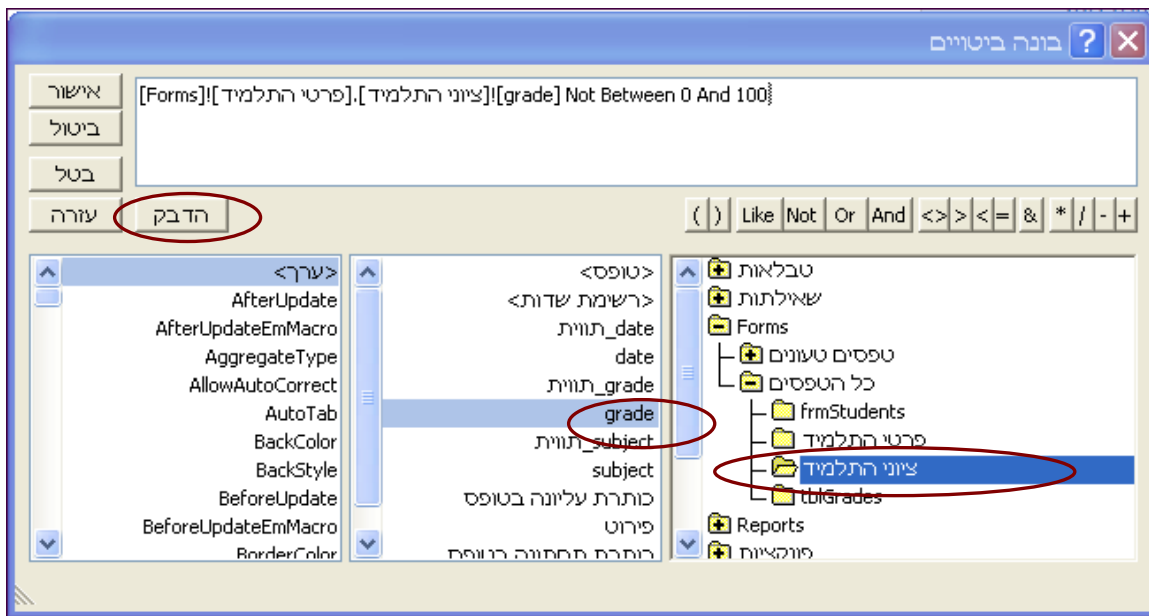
בונה ביטויים

[Forms]![פרטי התלמיד].[ציוני התלמיד]![grade] Not Between 0 And 100

אישור
ביטול
בטל
עזרה
הדבק

( ) Like Not Or And <> > < = & * / - +

<ערך>
AfterUpdate
AfterUpdateEmMacro
AggregateType
AllowAutoCorrect
AutoTab
BackColor
BackStyle
BeforeUpdate
BeforeUpdateEmMacro
BorderColor

<טופס>
<רשימת שדות>
תווית_date
date
תווית_grade
grade
תווית_subject
subject
כותרת עליונה בטופס
פירוט
כותרת תחתונה בטופס

טבלאות
שאילתות
Forms
טפסים טעונים
כל הטפסים
frmStudents
פרטי התלמיד
ציוני התלמיד
tblGrades
Reports
פונקציות